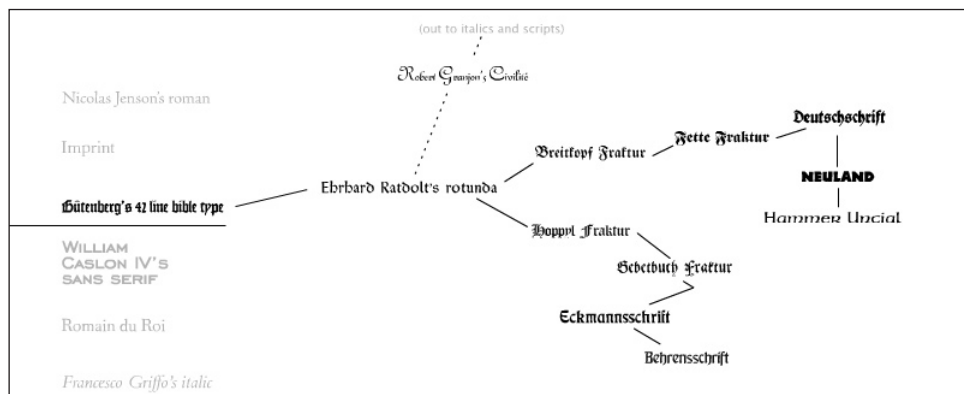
(out to italics and scripts)

Robert Granjon's Civilité

Nicolas Jenson's roman

Imprint

Gütenberg's 42 line bible type

Ebrbard Ratdolt's rotunda

Breitkopf Fraktur

Fette Fraktur

Deutschschrift

NEULAND

Hammer Uncial

Hoppyl Fraktur

Gebetbuch Fraktur

Eckmannsschrift

Behrensschrift

William Caslon IV's sans serif

Romain du Roi

Francesco Griffo's italic